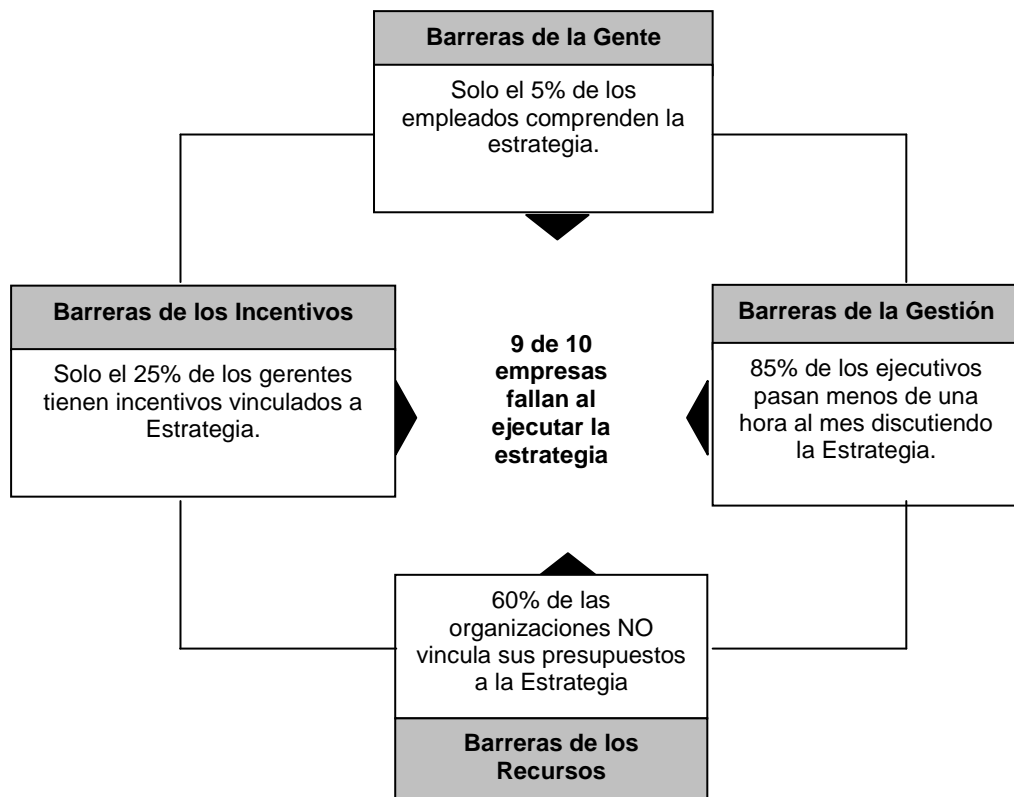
Barreras de la Gente

Solo el 5% de los empleados comprenden la estrategia.

Barreras de los Incentivos

Solo el 25% de los gerentes tienen incentivos vinculados a Estrategia.

9 de 10 empresas fallan al ejecutar la estrategia

Barreras de la Gestión

85% de los ejecutivos pasan menos de una hora al mes discutiendo la Estrategia.

60% de las organizaciones NO vincula sus presupuestos a la Estrategia

Barreras de los Recursos